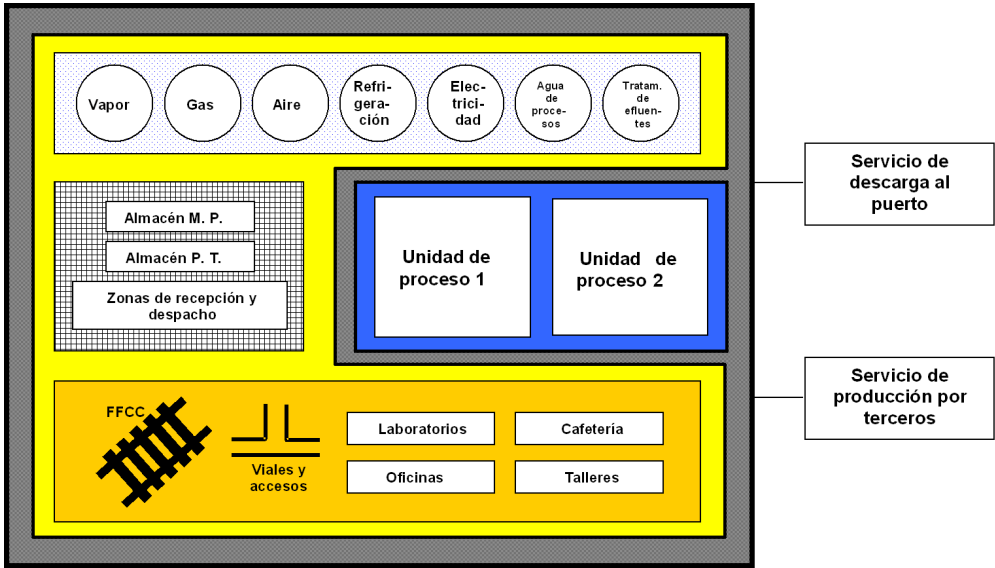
Vapor

Gas

Aire

Refrigeración

Electricidad

Agua de procesos

Tratam. de efluentes

Servicio de descarga al puerto

Almacén M. P.

Almacén P. T.

Zonas de recepción y despacho

Unidad de proceso 1

Unidad de proceso 2

Servicio de producción por terceros

FFCC

Viales y accesos

Laboratorios

Cafetería

Oficinas

Talleres